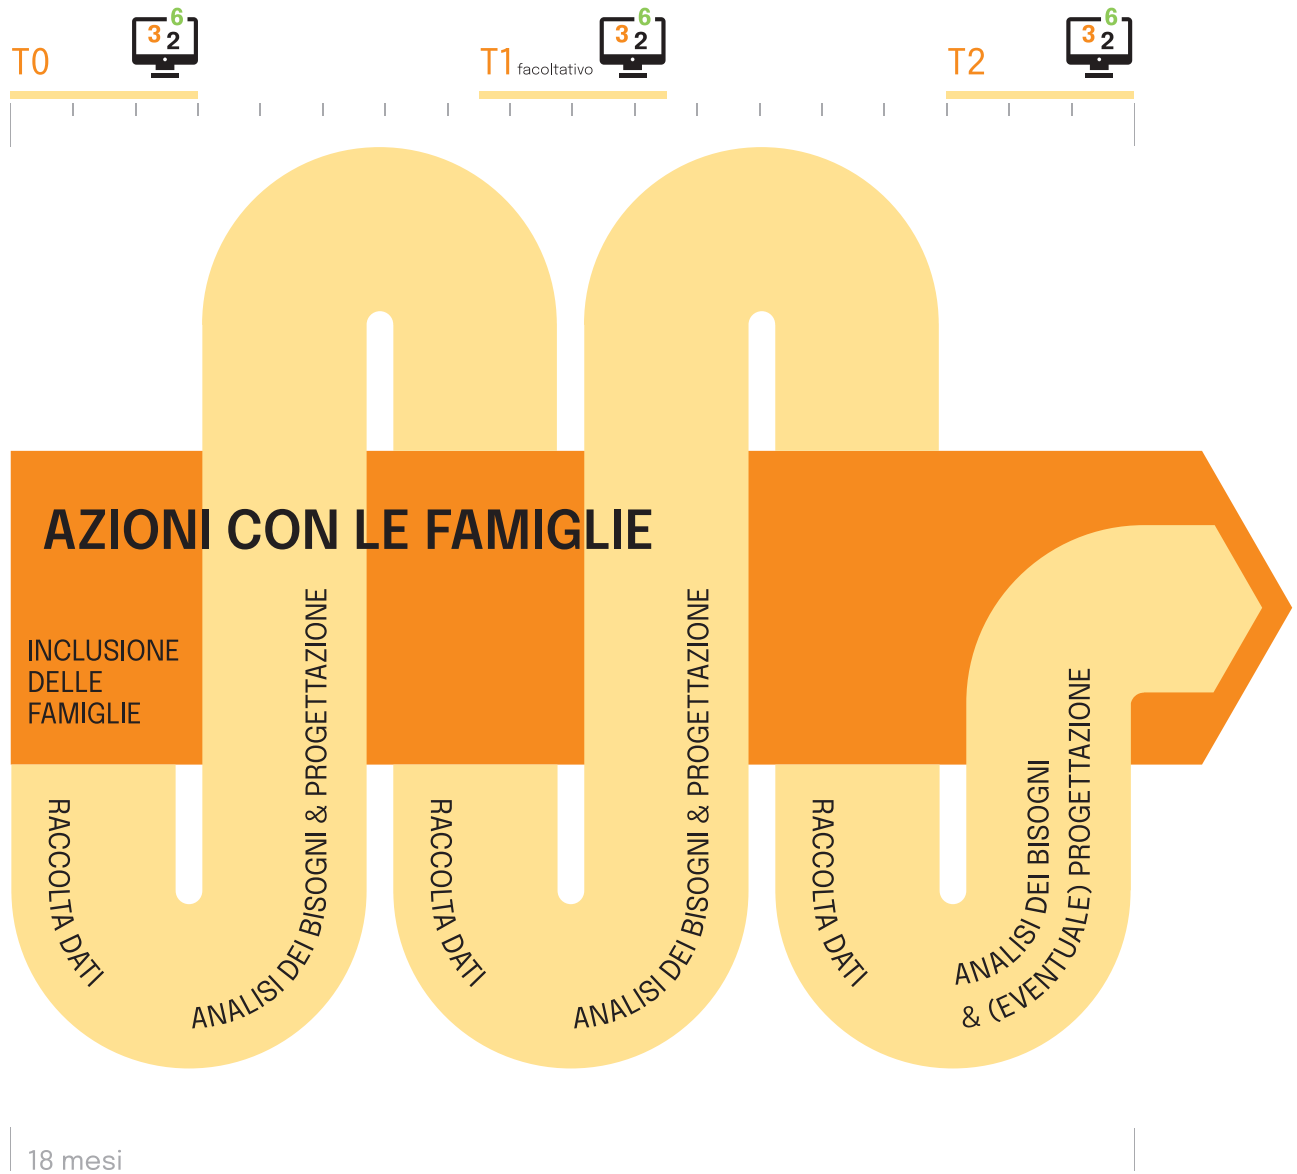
T0 3 2 6

T1 facoltativo 3 2 6

T2 3 2 6

AZIONI CON LE FAMIGLIE

INCLUSIONE DELLE FAMIGLIE

RACCOLTA DATI

ANALISI DEI BISOGNI & PROGETTAZIONE

RACCOLTA DATI

ANALISI DEI BISOGNI & PROGETTAZIONE

RACCOLTA DATI

ANALISI DEI BISOGNI & (EVENTUALE) PROGETTAZIONE

18 mesi